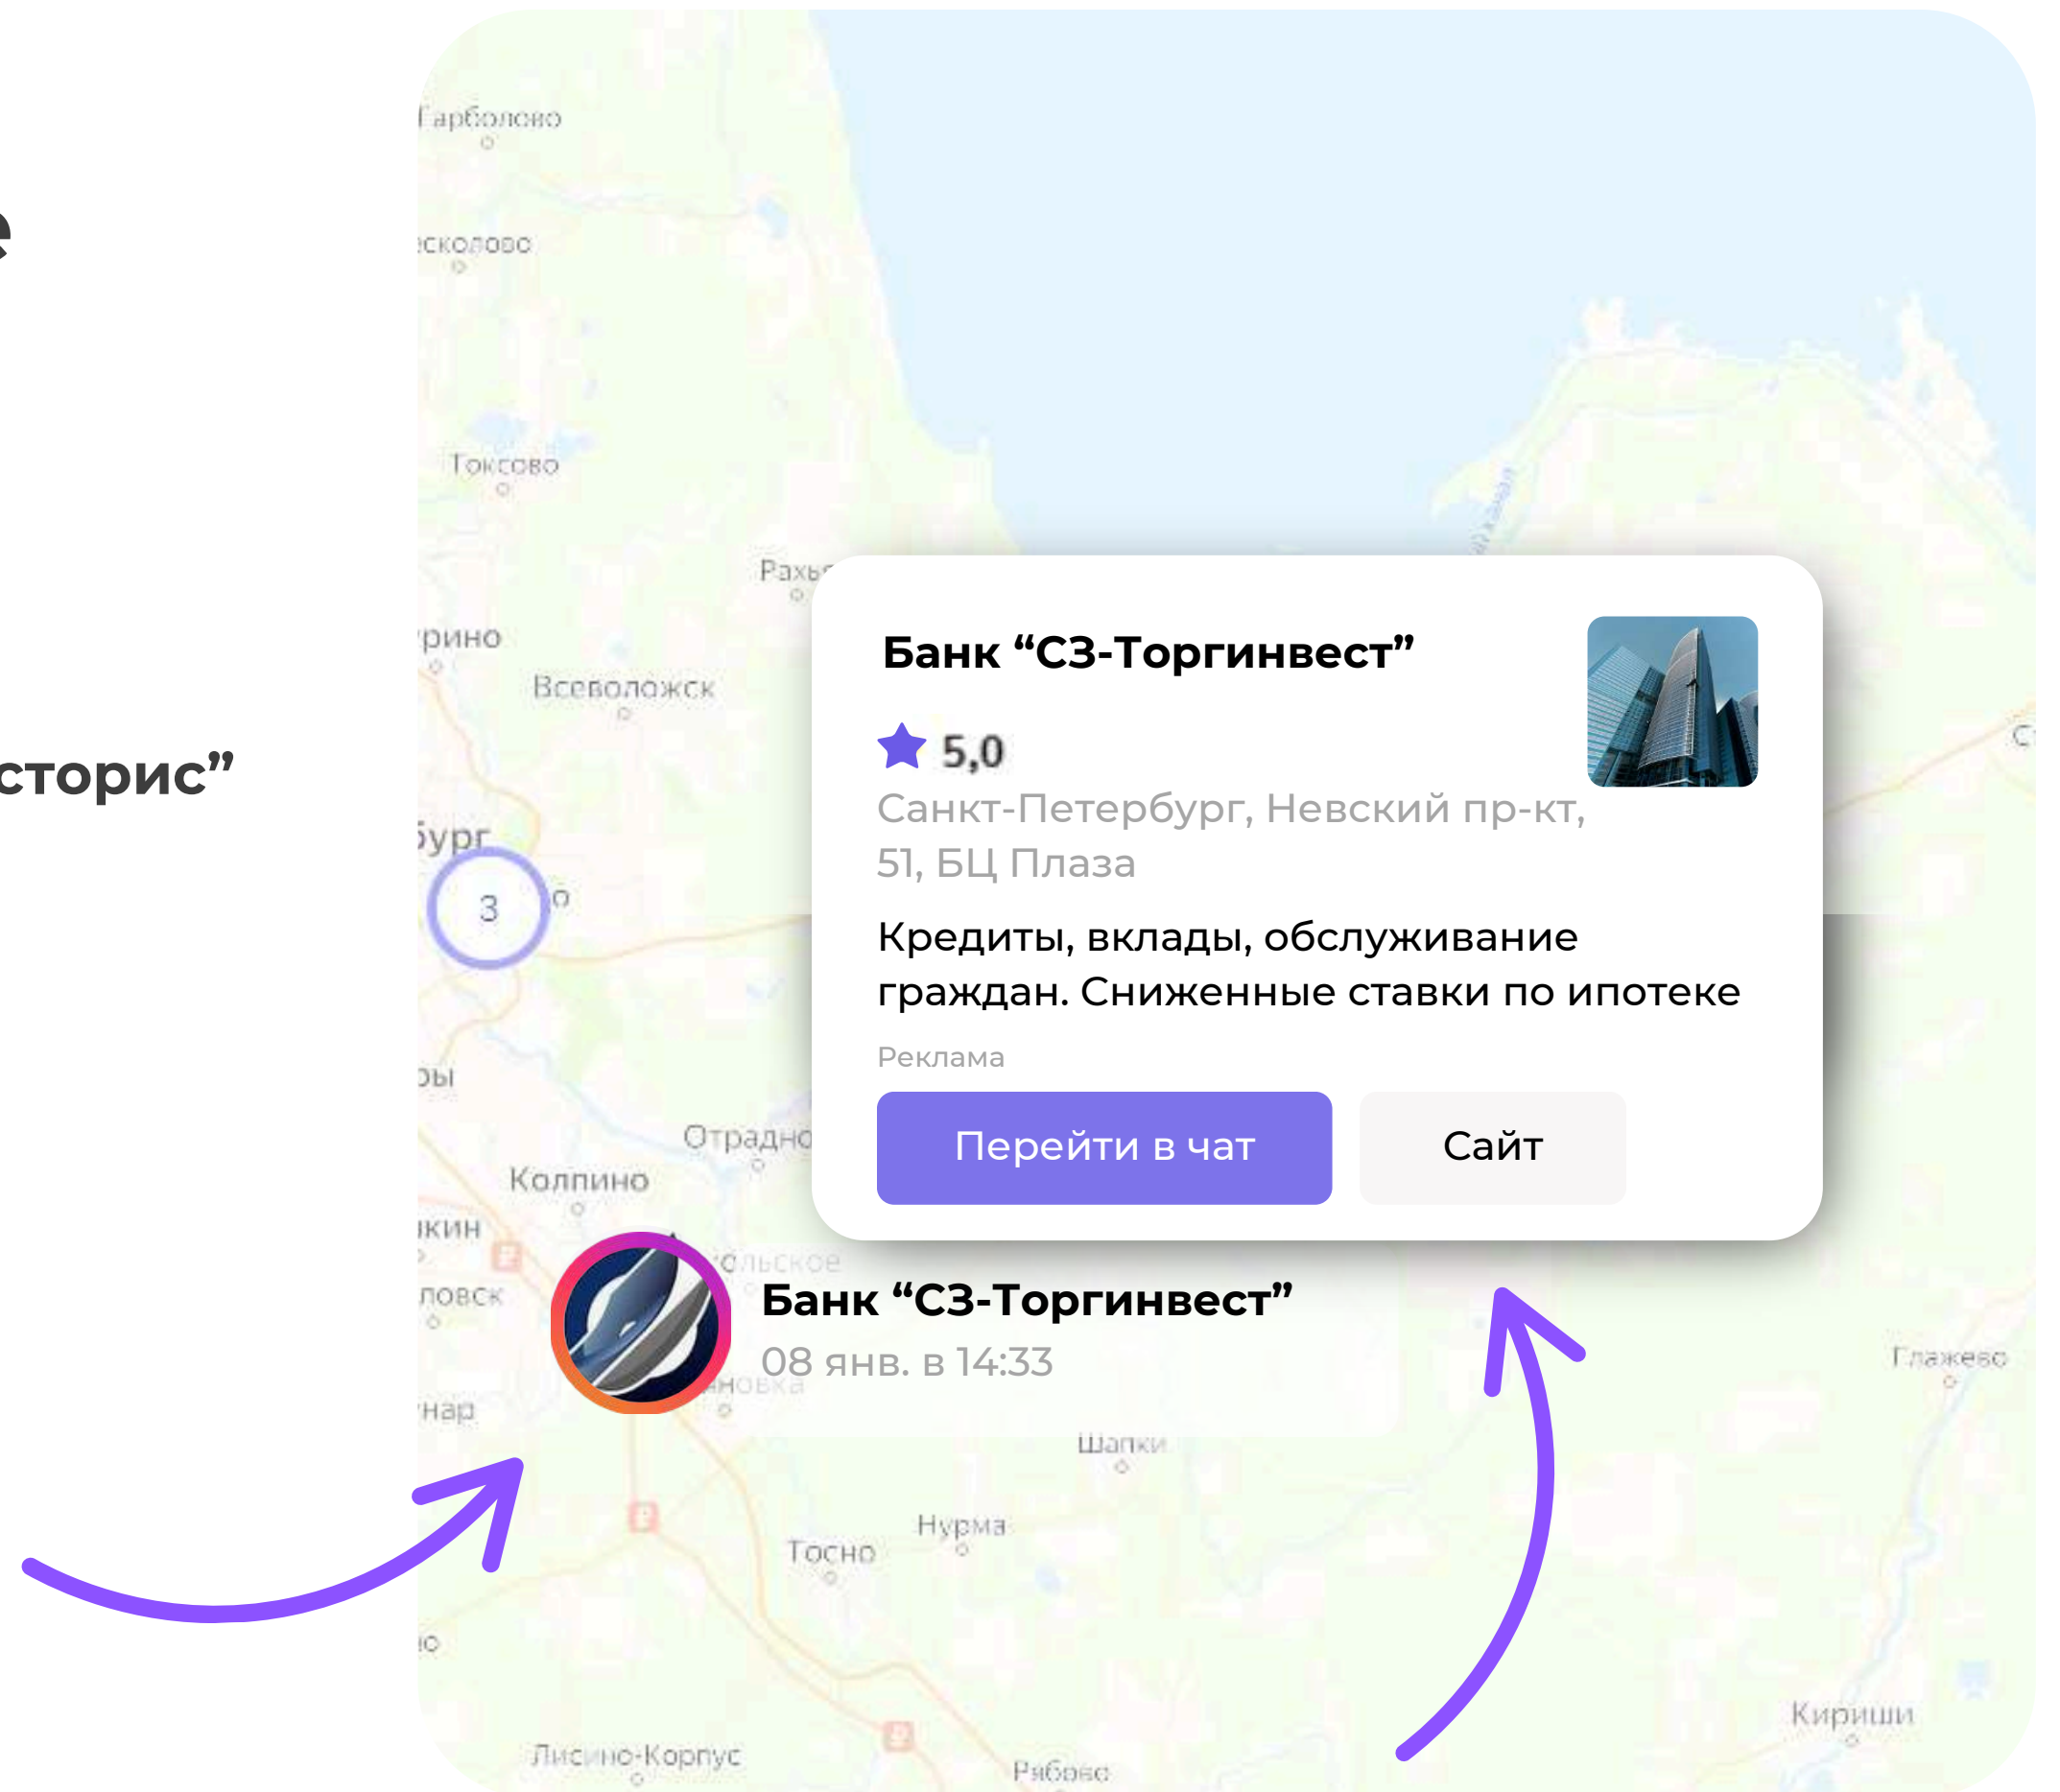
е

сторис”

Гарболово

ісколово

Токсово

Рахь

рино

Всеволожск

бург

3

Банк “СЗ-Торгинвест”

5,0

Санкт-Петербург, Невский пр-кт, 51, БЦ Плаза

Кредиты, вклады, обслуживание граждан. Сниженные ставки по ипотеке

Реклама

Перейти в чат

Сайт

ры

Отрадно

Колпино

ікин

ловск

Банк “СЗ-Торгинвест”

08 янв. в 14:33

нар

Шапки

Глажево

Нурма

Тосно

Кириши

Лисино-Корпус

Рябово